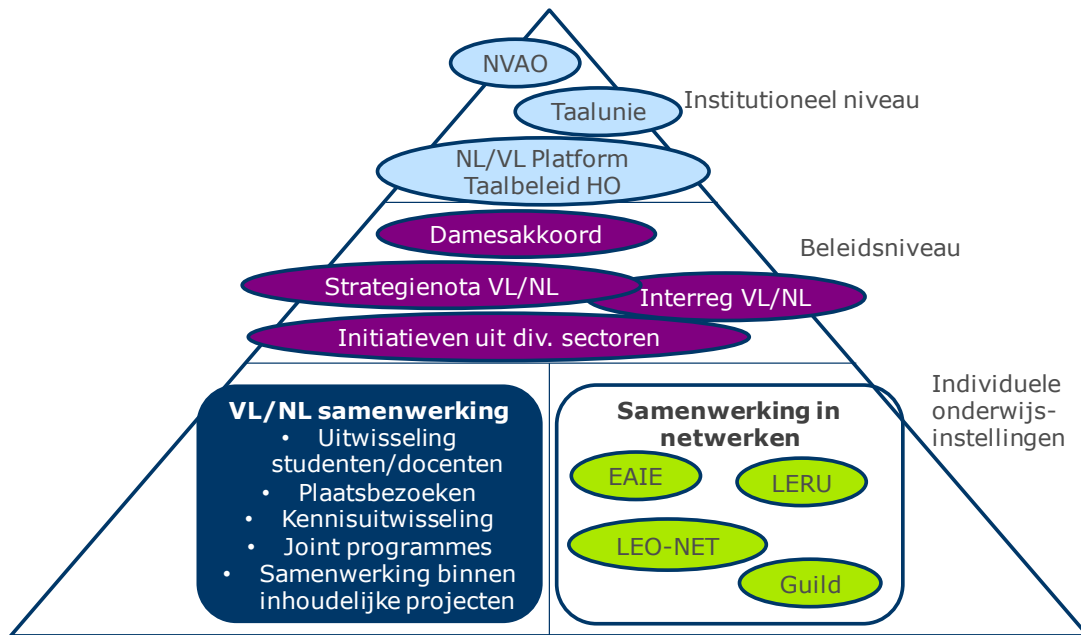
NVAO

Taalunie

Institutioneel niveau

NL/VL Platform Taalbeleid HO

Damesakkoord

Beleidsniveau

Strategienota VL/NL

Interreg VL/NL

Initiatieven uit div. sectoren

Individuele onderwijsinstellingen

**VL/NL samenwerking**
• Uitwisseling studenten/docenten
• Plaatsbezoeken
• Kennisuitwisseling
• Joint programmes
• Samenwerking binnen inhoudelijke projecten

**Samenwerking in netwerken**

EAIE

LERU

LEO-NET

Guild